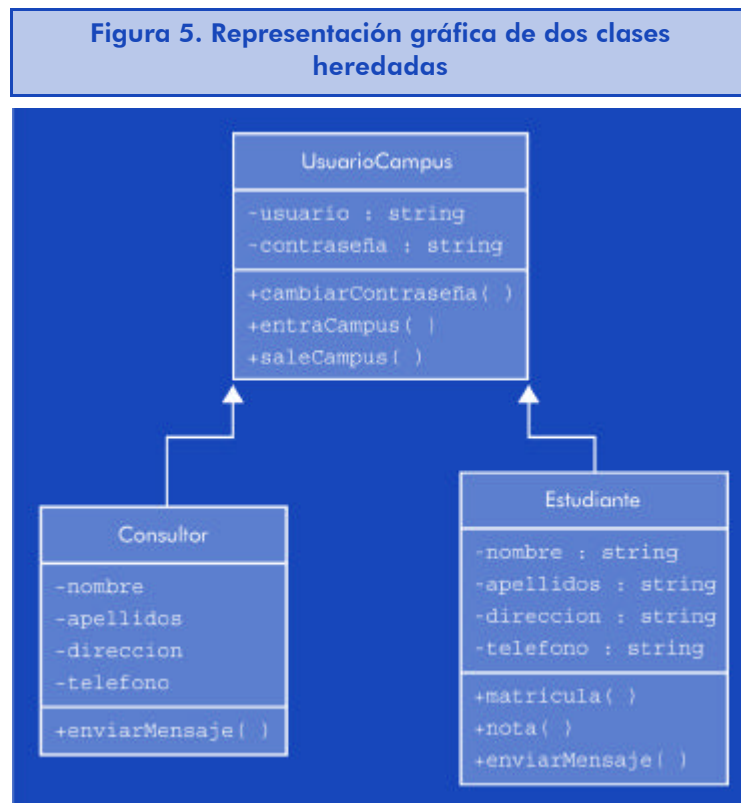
Figura 5. Representación gráfica de dos clases heredadas

UsuarioCampus

-usuario : string
-contraseña : string

+cambiarContraseña( )
+entraCampus( )
+saleCampus( )

Consultor

-nombre
-apellidos
-direccion
-telefono

+enviarMensaje( )

Estudiante

-nombre : string
-apellidos : string
-direccion : string
-telefono : string

+matricula( )
+nota( )
+enviarMensaje( )